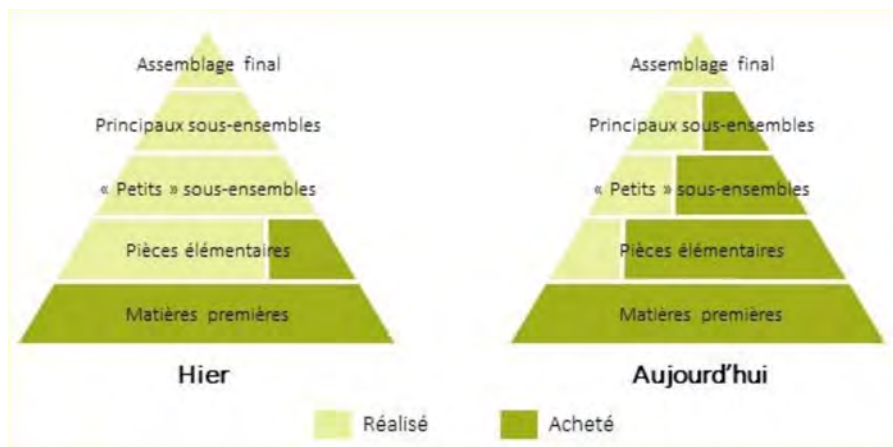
Assemblage final
Principaux sous-ensembles
« Petits » sous-ensembles
Pièces élémentaires
Matières premières
Hier

Assemblage final
Principaux sous-ensembles
« Petits » sous-ensembles
Pièces élémentaires
Matières premières
Aujourd'hui

Réalisé
Acheté